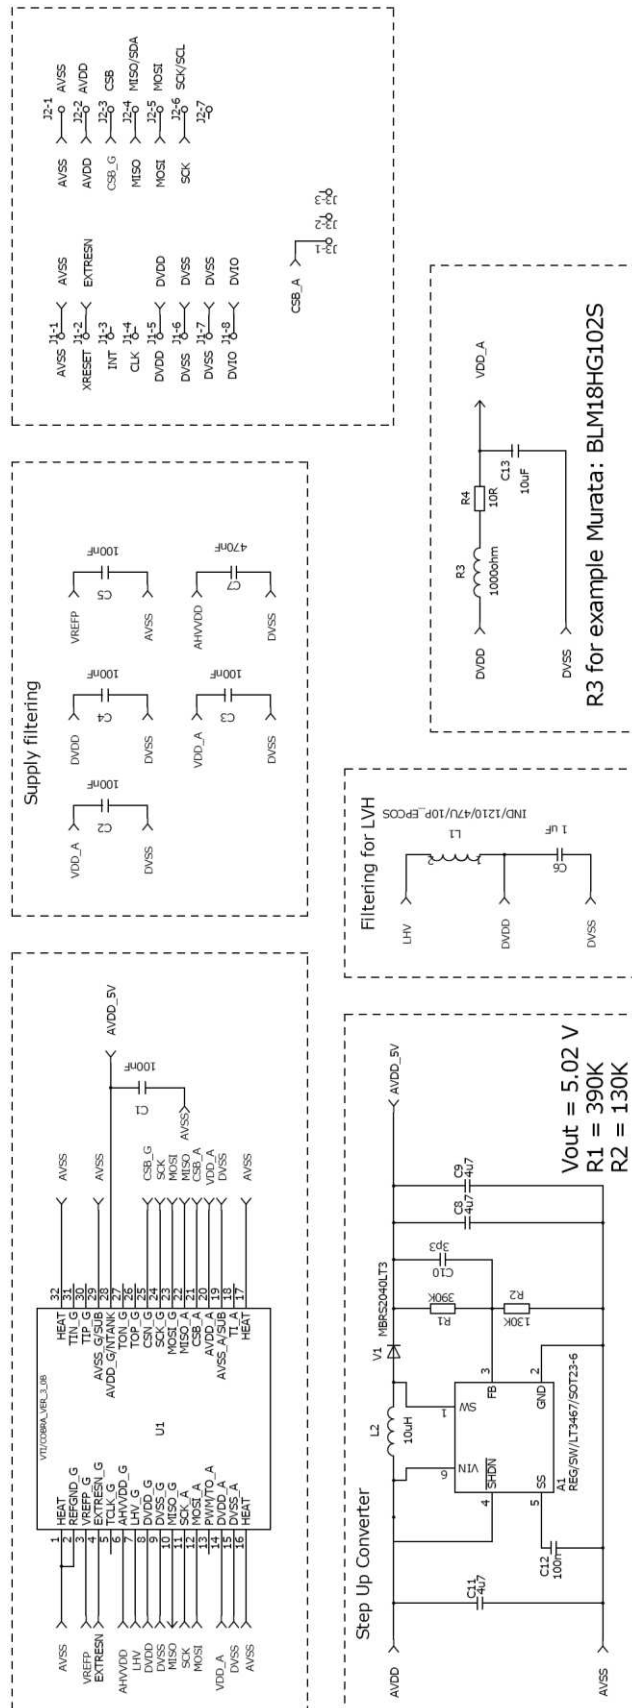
Supply filtering

VDD_A
C2
100nF
DVSS

DVDD
C4
100nF
DVSS

VREFP
C5
100nF
AVSS

VDD_A
C3
100nF
DVSS

AHVVDD
C7
470nF
DVSS

AVSS J1-1 AVSS
XRESET J1-2 EXTRESN
INT J1-3
CLK J1-4
DVDD J1-5 DVDD
DVSS J1-6 DVSS
DVSS J1-7 DVSS
DVIO J1-8 DVIO

AVSS J2-1 AVSS
AVDD J2-2 AVDD
CSB_G J2-3 CSB
MISO J2-4 MISO/SDA
MOSI J2-5 MOSI
SCK J2-6 SCK/SCL
J2-7

CSB_A
J3-1
J3-2
J3-3

VTI/COBRA_VER_3_08
U1

AVSS 1 HEAT
2 REFGND_G
VREFP 3 VREFP_G
EXTRESN 4 EXTRESN_G
5 TCLK_G
AHVVDD 6 AHVVDD_G
LHV 7 LHV_G
DVDD 8 DVDD_G
DVSS 9 DVSS_G
MISO 10 MISO_G
SCK 11 SCK_A
MOSI 12 MOSI_A
13 PWMTOD_A
VDD_A 14 DVDD_A
DVSS 15 DVSS_A
AVSS 16 HEAT

32 HEAT AVSS
31 TIN_G
30 TIP_G
29 AVSS_G/SUB AVSS
28 AVDD_G/NTANK
27 TON_G
26 TOP_G
25 CSN_G CSB_G
24 SCK_G SCK
23 MOSI_G MOSI
22 MISO_G MISO
21 MISO_A
20 CSB_A CSB_A
19 AVDD_A VDD_A
18 AVSS_A/SUB DVSS
17 TI_A
HEAT

AVDD_5V
C1
100nF
AVSS

Filtering for LVH

LHV
L1
IND/1210/47U/10P_EPCOS
DVDD
C6
1 uF
DVSS

DVDD
R3
1000ohm
R4
10R
C13
10uF
VDD_A
DVSS

R3 for example Murata: BLM18HG102S

Step Up Converter

AVDD
C11
4u7
C12
100n
L2
10uH
V1
MBRS2040LT3
6 VIN
4 $\overline{SHDN}$
5 SS
1 SW
3 FB
2 GND
A1
REG/SW/LT3467/SOT23-6
R1
390K
R2
130K
C10
3p3
C8
4u7
C9
4u7
AVDD_5V
AVSS

Vout = 5.02 V
R1 = 390K
R2 = 130K